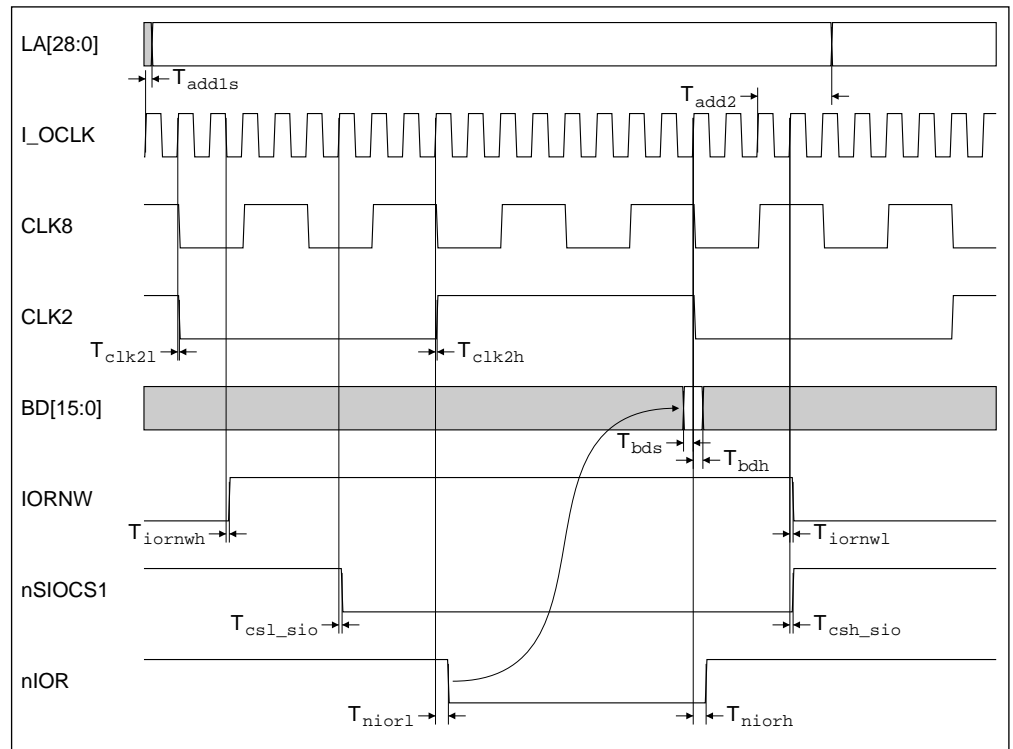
LA[28:0]

$T_{add1s}$

$T_{add2}$

I_OCLK

CLK8

CLK2

$T_{clk2l}$

$T_{clk2h}$

BD[15:0]

$T_{bds}$

$T_{bdh}$

IORNW

$T_{iornwh}$

$T_{iornwl}$

nSIOCS1

$T_{csl\_sio}$

$T_{csh\_sio}$

nIOR

$T_{niorl}$

$T_{niorh}$